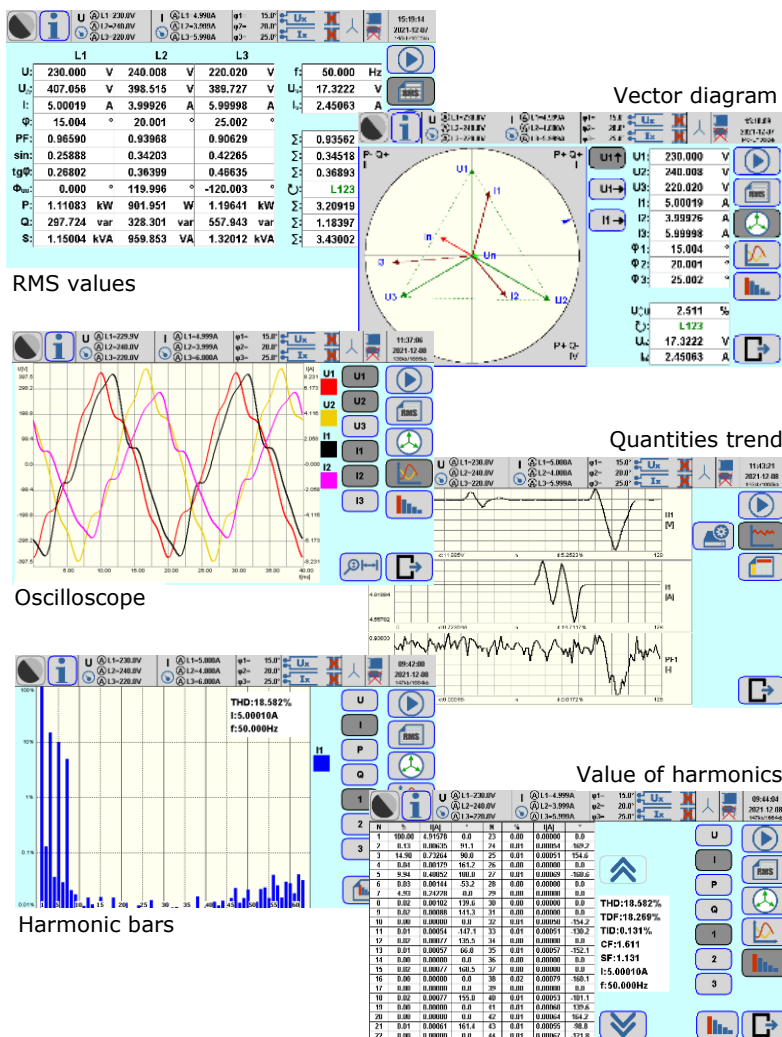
U L1=230.0V L2=240.0V L3=220.0V
I L1=4.999A L2=3.999A L3=5.999A
φ1 15.0° φ2 20.0° φ3 25.0°
Ux Ix
15:19:14 2021-12-07

| | L1 | | L2 | | L3 | |
|---|---|---|---|---|---|---|
| U: | 230.000 | V | 240.008 | V | 220.020 | V |
| Uₚ: | 407.056 | V | 398.515 | V | 389.727 | V |
| I: | 5.00019 | A | 3.99926 | A | 5.99998 | A |
| φ: | 15.004 | ° | 20.001 | ° | 25.002 | ° |
| PF: | 0.96590 | | 0.93968 | | 0.90629 | |
| sin: | 0.25888 | | 0.34203 | | 0.42265 | |
| tgφ: | 0.26802 | | 0.36399 | | 0.46635 | |
| Φuu: | 0.000 | ° | 119.996 | ° | -120.003 | ° |
| P: | 1.11083 | kW | 901.951 | W | 1.19641 | kW |
| Q: | 297.724 | var | 328.301 | var | 557.943 | var |
| S: | 1.15004 | kVA | 959.853 | VA | 1.32012 | kVA |

f: 50.000 Hz
Uₙ: 17.3222 V
Iₙ: 2.45063 A
Σ: 0.93562
Σ: 0.34518
Σ: 0.36893
L123
Σ: 3.20919
Σ: 1.18397
Σ: 3.43002
RMS

RMS values

Vector diagram

P- Q+ P+ Q+ P+ Q- IV
U1 I1 U2 I2 U3 I3 Un
U1↑ U1→ I1→
U1: 230.000 V
U2: 240.008 V
U3: 220.020 V
I1: 5.00019 A
I2: 3.99976 A
I3: 5.99998 A
Φ1: 15.004 °
Φ2: 20.001 °
Φ3: 25.002 °
2.511 %
L123
17.3222 V
2.45063 A
RMS

U L1=229.9V L2=240.0V L3=220.0V
I L1=4.999A L2=3.999A L3=6.000A
11:37:06 2021-12-08
U1 U2 U3 I1 I2 I3
RMS
Oscilloscope

U L1=230.0V L2=240.0V L3=5.999A
I L1=5.000A L2=4.000A
11:43:21 2021-12-08
Quantities trend
I1 [V]
I1 [A]
PF1 [-]

U L1=230.0V L2=240.0V L3=220.0V
I L1=5.000A L2=4.000A L3=6.000A
09:42:08 2021-12-08
THD:18.582%
I:5.00010A
f:50.000Hz
I1
U I P Q 1 2 3
RMS
Harmonic bars

Value of harmonics
U L1=230.0V L2=240.0V L3=220.0V
I L1=4.999A L2=3.999A L3=5.999A
09:44:04 2021-12-08

| N | % | I[A] | | N | % | I[A] | |
|---|---|---|---|---|---|---|---|
| 1 | 100.00 | 4.91578 | 0.0 | 23 | 0.00 | 0.00000 | 0.0 |
| 2 | 0.13 | 0.00635 | 91.1 | 24 | 0.01 | 0.00054 | 169.2 |
| 3 | 14.90 | 0.73264 | 90.0 | 25 | 0.01 | 0.00051 | 154.6 |
| 4 | 0.04 | 0.00179 | 161.2 | 26 | 0.00 | 0.00000 | 0.0 |
| 5 | 9.94 | 0.48852 | 180.0 | 27 | 0.01 | 0.00069 | -168.6 |
| 6 | 0.03 | 0.00144 | -53.2 | 28 | 0.00 | 0.00000 | 0.0 |
| 7 | 4.93 | 0.24278 | 0.0 | 29 | 0.00 | 0.00000 | 0.0 |
| 8 | 0.02 | 0.00102 | 139.6 | 30 | 0.00 | 0.00000 | 0.0 |
| 9 | 0.02 | 0.00088 | 141.3 | 31 | 0.00 | 0.00000 | 0.0 |
| 10 | 0.00 | 0.00000 | 0.0 | 32 | 0.01 | 0.00094 | -154.2 |
| 11 | 0.01 | 0.00054 | -147.1 | 33 | 0.01 | 0.00051 | -130.2 |
| 12 | 0.02 | 0.00077 | 135.5 | 34 | 0.00 | 0.00000 | 0.0 |
| 13 | 0.01 | 0.00057 | 66.8 | 35 | 0.01 | 0.00057 | -152.1 |
| 14 | 0.00 | 0.00000 | 0.0 | 36 | 0.00 | 0.00000 | 0.0 |
| 15 | 0.02 | 0.00077 | 160.5 | 37 | 0.00 | 0.00000 | 0.0 |
| 16 | 0.00 | 0.00000 | 0.0 | 38 | 0.02 | 0.00079 | -160.1 |
| 17 | 0.00 | 0.00000 | 0.0 | 39 | 0.00 | 0.00000 | 0.0 |
| 18 | 0.02 | 0.00077 | 155.0 | 40 | 0.01 | 0.00053 | -101.1 |
| 19 | 0.00 | 0.00000 | 0.0 | 41 | 0.01 | 0.00060 | -139.6 |
| 20 | 0.00 | 0.00000 | 0.0 | 42 | 0.01 | 0.00064 | 164.2 |
| 21 | 0.01 | 0.00061 | 161.4 | 43 | 0.01 | 0.00055 | -98.8 |

THD:18.582%
TDF:18.269%
TID:0.131%
CF:1.611
SF:1.131
I:5.00010A
f:50.000Hz
U I P Q 1 2 3
RMS